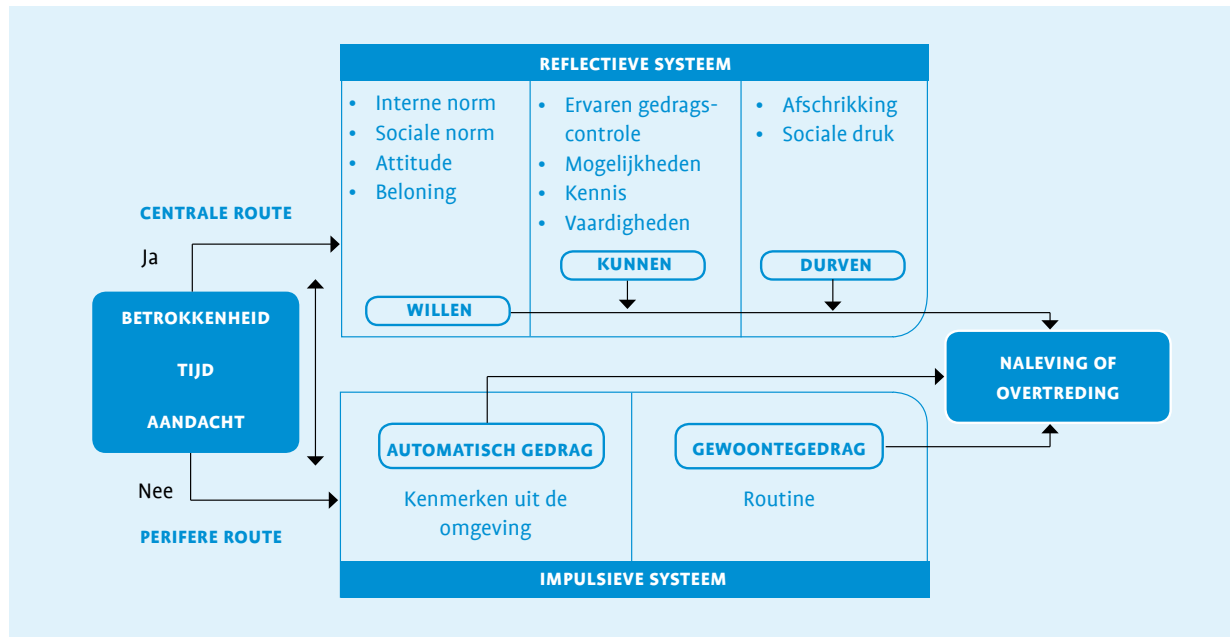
REFLECTIEVE SYSTEEM

- Interne norm
- Sociale norm
- Attitude
- Beloning

WILLEN

- Ervaren gedragscontrole
- Mogelijkheden
- Kennis
- Vaardigheden

KUNNEN

- Afschrikking
- Sociale druk

DURVEN

CENTRALE ROUTE

Ja

BETROKKENHEID

TIJD

AANDACHT

Nee

PERIFERE ROUTE

NALEVING OF OVERTREDING

AUTOMATISCH GEDRAG

Kenmerken uit de omgeving

GEWOONTEGEDRAG

Routine

IMPULSIEVE SYSTEEM